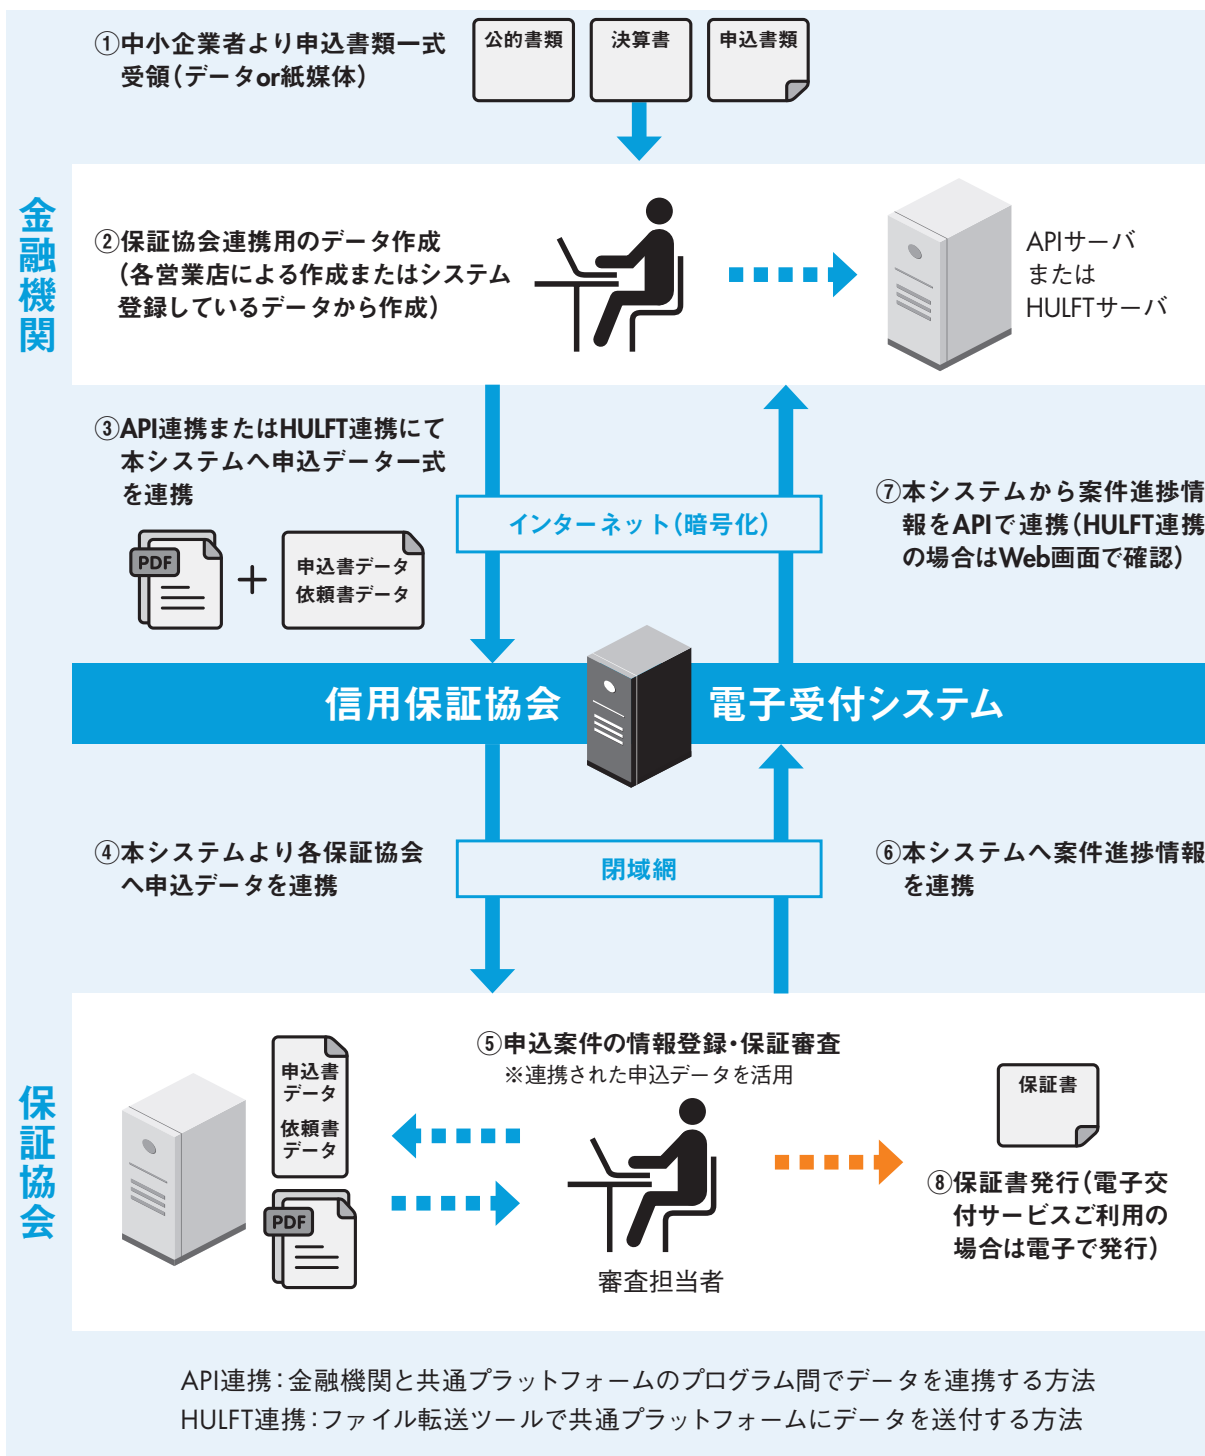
①中小企業者より申込書類一式受領（データor紙媒体）

公的書類

決算書

申込書類

金融機関

②保証協会連携用のデータ作成（各営業店による作成またはシステム登録しているデータから作成）

APIサーバまたはHULFTサーバ

③API連携またはHULFT連携にて本システムへ申込データ一式を連携

PDF

+

申込書データ
依頼書データ

インターネット（暗号化）

⑦本システムから案件進捗情報をAPIで連携（HULFT連携の場合はWeb画面で確認）

信用保証協会

電子受付システム

④本システムより各保証協会へ申込データを連携

閉域網

⑥本システムへ案件進捗情報を連携

保証協会

申込書データ

依頼書データ

PDF

⑤申込案件の情報登録・保証審査
※連携された申込データを活用

審査担当者

保証書

⑧保証書発行（電子交付サービスご利用の場合は電子で発行）

API連携：金融機関と共通プラットフォームのプログラム間でデータを連携する方法
HULFT連携：ファイル転送ツールで共通プラットフォームにデータを送付する方法